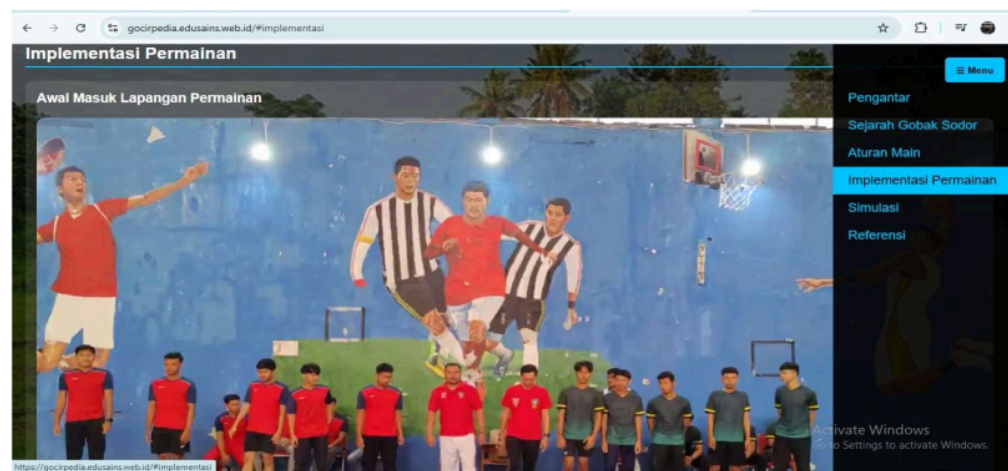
gocirpedia.edusains.web.id/#implementasi

Implementasi Permainan

≡ Menu

Awal Masuk Lapangan Permainan

Pengantar
Sejarah Gobak Sodor
Aturan Main
Implementasi Permainan
Simulasi
Referensi

Activate Windows
Go to Settings to activate Windows.

https://gocirpedia.edusains.web.id/#implementasi